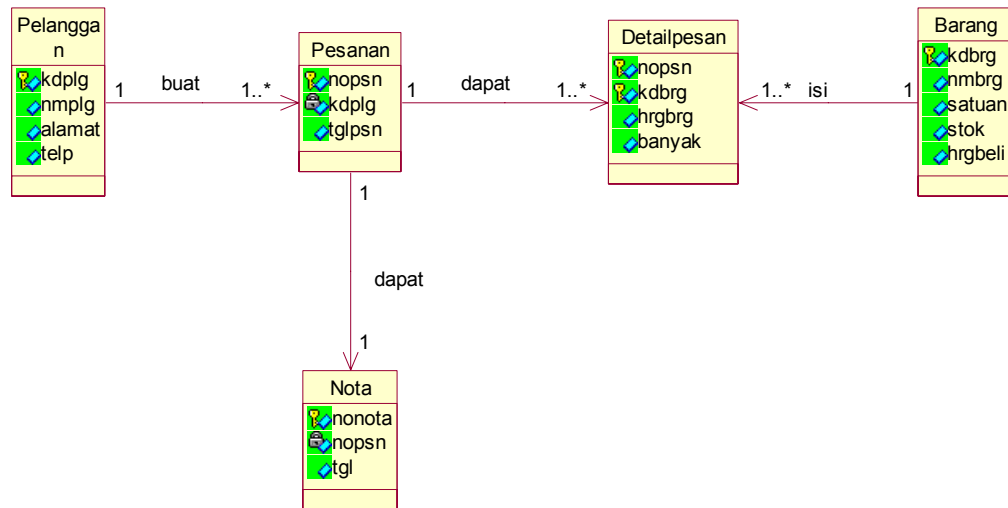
Pelanggan
kdplg
nmplg
alamat
telp

1 buat 1..*

Pesanan
nopsn
kdplg
tglpsn

1 dapat 1..*

Detailpesan
nopsn
kdbrg
hrgbrg
banyak

1..* isi 1

Barang
kdbrg
nmbrg
satuan
stok
hrgbeli

1

dapat

1

Nota
nonota
nopsn
tgl